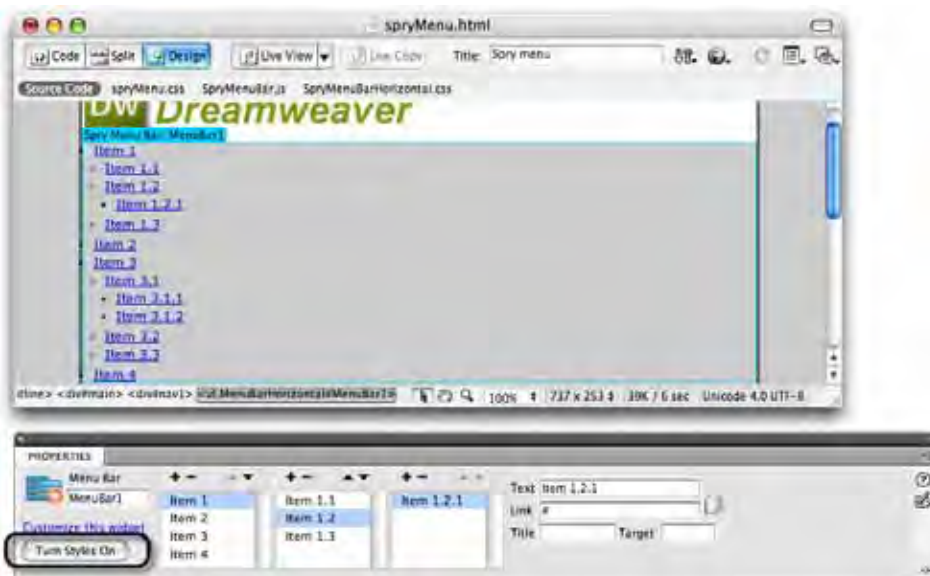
spryMenu.html

Code Split Design Live View Live Code Title: Spry menu

Source Code spryMenu.css SpryMenuBar.js SpryMenuBarHorizontal.css

DW Dreamweaver

Spry Menu Bar: MenuBar1

Item 1
Item 1.1
Item 1.2
Item 1.2.1
Item 1.3
Item 2
Item 3
Item 3.1
Item 3.1.1
Item 3.1.2
Item 3.2
Item 3.3
Item 4

<body> <div#main> <div#nav1> <ul.MenuBarHorizontal#MenuBar1> 100% 737 x 253 39K / 6 sec Unicode 4.0 UTF-8

PROPERTIES

Menu Bar
MenuBar1
Customize this widget
Turn Styles On

Item 1
Item 2
Item 3
Item 4

Item 1.1
Item 1.2
Item 1.3

Item 1.2.1

Text Item 1.2.1
Link #
Title Target